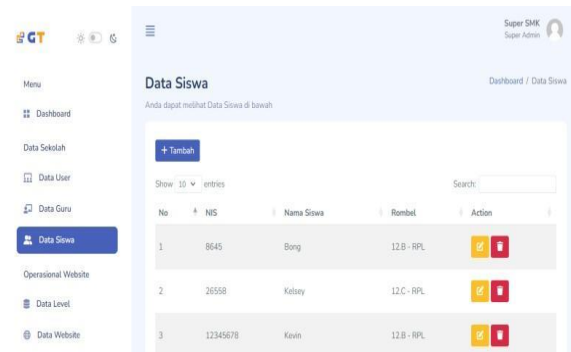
GT

Menu

Dashboard

Data Sekolah

Data User

Data Guru

Data Siswa

Operasional Website

Data Level

Data Website

Super SMK
Super Admin

Data Siswa

Anda dapat melihat Data Siswa di bawah

Dashboard / Data Siswa

+ Tambah

Show 10 entries

Search:

| No | NIS | Nama Siswa | Rombel | Action |
|---|---|---|---|---|
| 1 | 8645 | Bong | 12.B - RPL | |
| 2 | 26558 | Kelsey | 12.C - RPL | |
| 3 | 12345678 | Kevin | 12.B - RPL | |